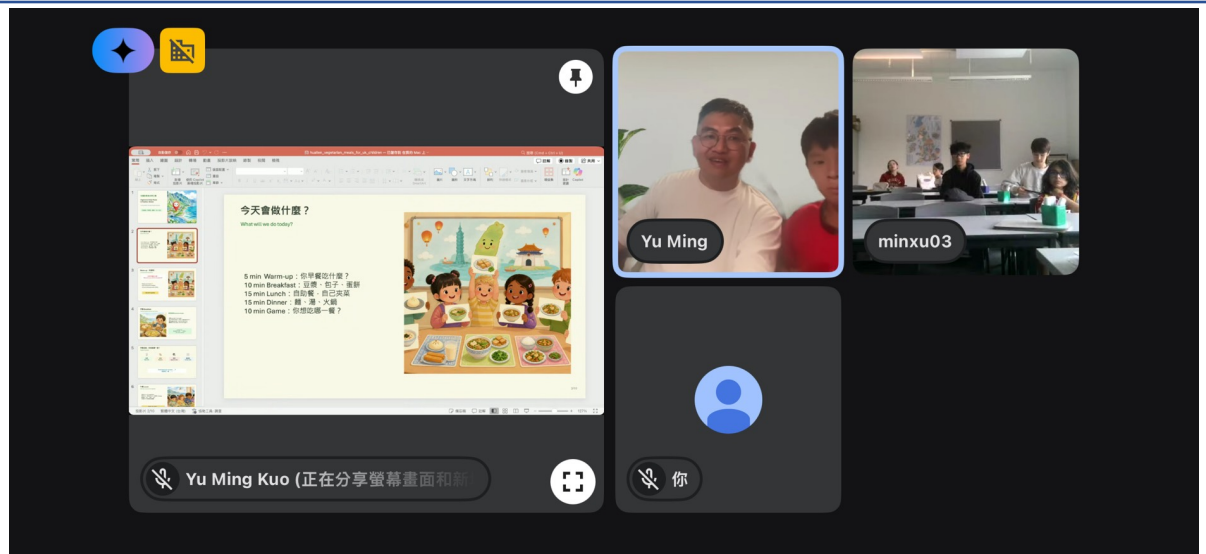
今天會做什麼？
What will we do today?

5 min Warm-up：你早餐吃什麼？
10 min Breakfast：豆漿、包子、蛋餅
15 min Lunch：自助餐、自己夾菜
15 min Dinner：麵、湯、火鍋
10 min Game：你想吃哪一餐？

Yu Ming
minxu03
Yu Ming Kuo (正在分享螢幕畫面和新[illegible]
你